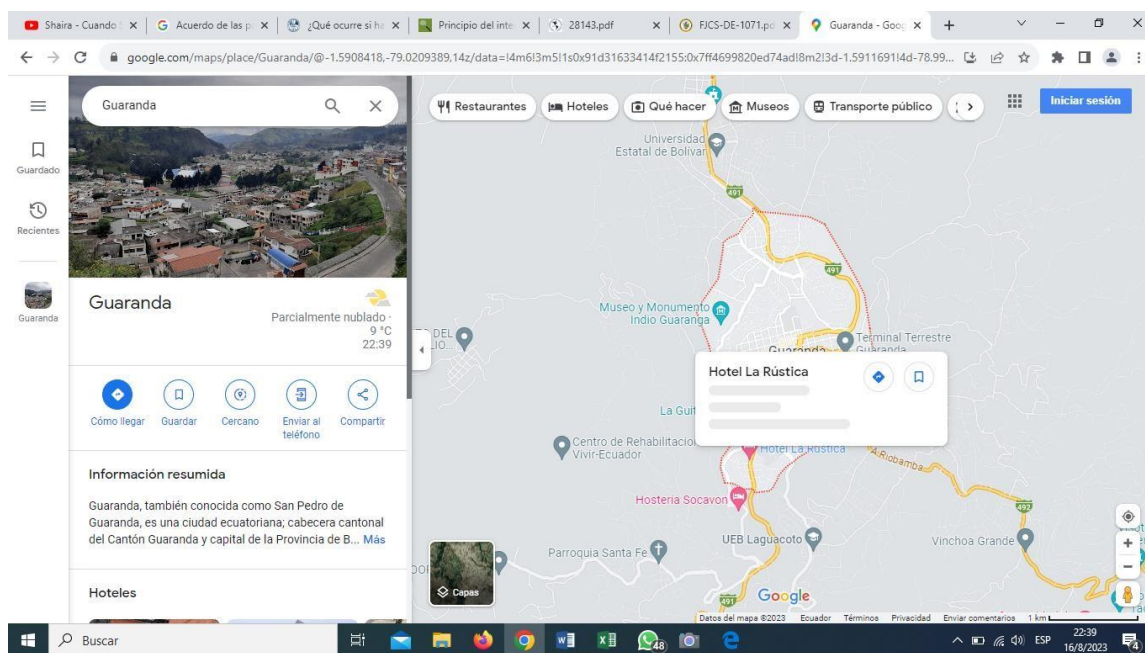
Shaira - Cuando | Acuerdo de las p | ¿Qué ocurre si ha | Principio del inte | 28143.pdf | FJCS-DE-1071.p | Guaranda - Goog

google.com/maps/place/Guaranda/@-1.5908418,-79.0209389,14z/data=!4m6!3m5!1s0x91d31633414f2155:0x7ff4699820ed74ad!8m2!3d-1.5911691!4d-78.99...

Guaranda

Guardado

Recientes

Guaranda

Restaurantes | Hoteles | Qué hacer | Museos | Transporte público

Iniciar sesión

Guaranda

Parcialmente nublado · 9 °C 22:39

Cómo llegar | Guardar | Cercano | Enviar al teléfono | Compartir

Información resumida

Guaranda, también conocida como San Pedro de Guaranda, es una ciudad ecuatoriana; cabecera cantonal del Cantón Guaranda y capital de la Provincia de B... Más

Hoteles

Universidad Estatal de Bolívar

491

491

Museo y Monumento Indio Guaranga

Terminal Terrestre Guaranda

Guaranda

Hotel La Rústica

La Gui

Centro de Rehabilitacion Vivir-Ecuador

Hotel La Rustica

A Riobamba

Hosteria Socavon

492

UEB Laguacoto

Vinchoa Grande

Parroquia Santa Fe

491

Capas

Google

Datos del mapa ©2023 Ecuador Términos Privacidad Enviar comentarios 1 km

Buscar

48

ESP 22:39 16/8/2023